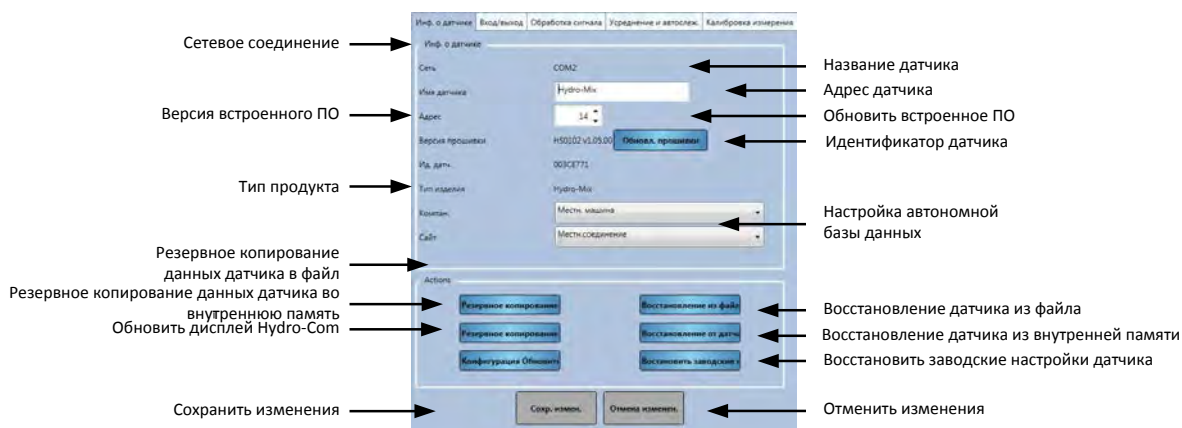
Инф. о датчике | Вход/выход | Обработка сигнала | Усреднение и автослеж. | Калибровка измерения

Сетевое соединение

Инф. о датчике

Сеть COM2

Имя датчика Hydro-Mix

Адрес 14

Версия прошивки HS0102 v1.05.00 Обновл. прошивки

Ид. датч. 003CE771

Тип изделия Hydro-Mix

Компан. Местн. машина

Сайт Местн.соединение

Название датчика

Адрес датчика

Версия встроенного ПО

Обновить встроенное ПО

Идентификатор датчика

Тип продукта

Настройка автономной базы данных

Резервное копирование данных датчика в файл

Резервное копирование данных датчика во внутреннюю память

Обновить дисплей Hydro-Com

Actions

Резервное копирование

Восстановление из файла

Резервное копирование

Восстановление от датчи

Конфигурация Обновить

Восстановить заводские

Восстановление датчика из файла

Восстановление датчика из внутренней памяти

Восстановить заводские настройки датчика

Сохранить изменения

Сохр. измен.

Отмена изменен.

Отменить изменения